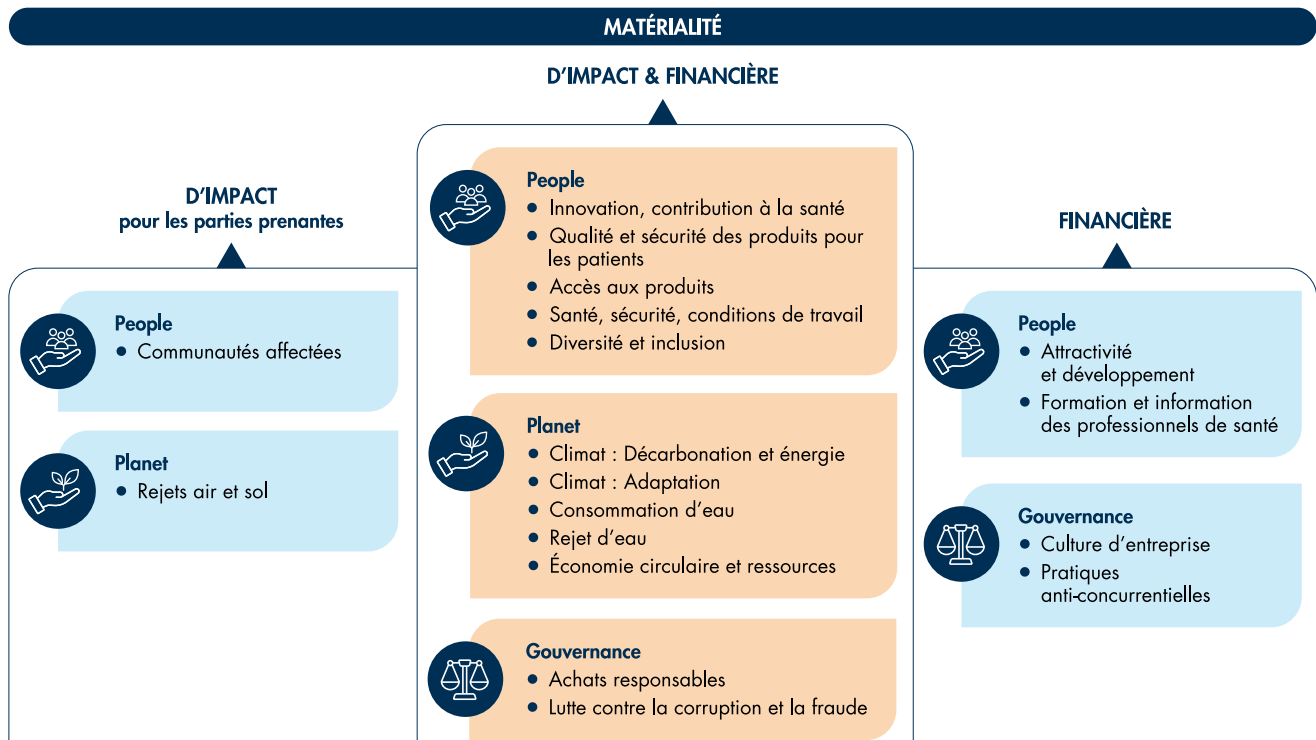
MATÉRIALITÉ

D'IMPACT & FINANCIÈRE

People
• Innovation, contribution à la santé
• Qualité et sécurité des produits pour les patients
• Accès aux produits
• Santé, sécurité, conditions de travail
• Diversité et inclusion

Planet
• Climat : Décarbonation et énergie
• Climat : Adaptation
• Consommation d'eau
• Rejet d'eau
• Économie circulaire et ressources

Gouvernance
• Achats responsables
• Lutte contre la corruption et la fraude

D'IMPACT
pour les parties prenantes

People
• Communautés affectées

Planet
• Rejets air et sol

FINANCIÈRE

People
• Attractivité et développement
• Formation et information des professionnels de santé

Gouvernance
• Culture d'entreprise
• Pratiques anti-concurrentielles